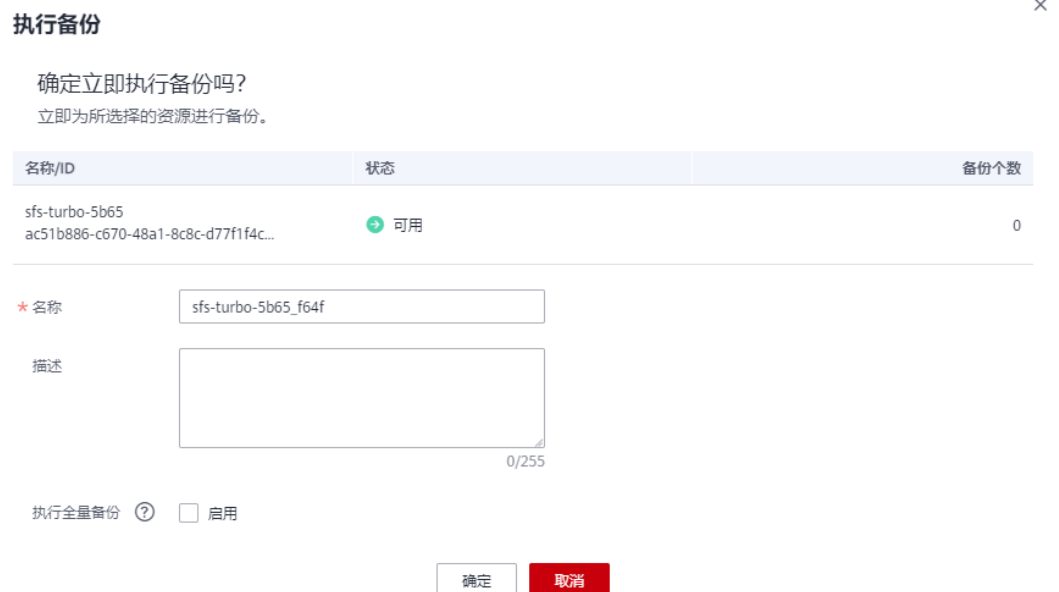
执行备份

×

确定立即执行备份吗?

立即为所选择的资源进行备份。

| 名称/ID | 状态 | 备份个数 |
|---|---|---|
| sfs-turbo-5b65 ac51b886-c670-48a1-8c8c-d77f1f4c... | 可用 | 0 |

* 名称 sfs-turbo-5b65_f64f

描述

0/255

执行全量备份 ? 启用

确定 取消